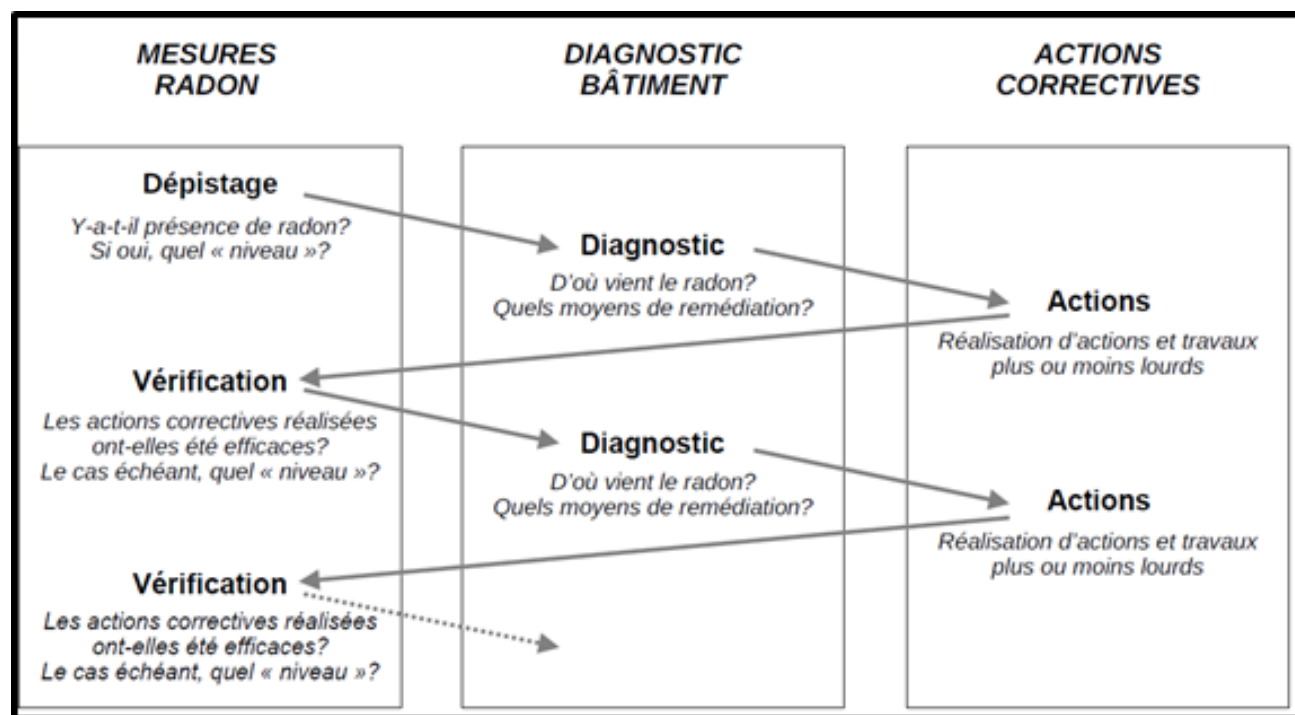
MESURES RADON

DIAGNOSTIC BÂTIMENT

ACTIONS CORRECTIVES

Dépistage

Y-a-t-il présence de radon? Si oui, quel « niveau »?

Diagnostic

D'où vient le radon? Quels moyens de remédiation?

Actions

Réalisation d'actions et travaux plus ou moins lourds

Vérification

Les actions correctives réalisées ont-elles été efficaces? Le cas échéant, quel « niveau »?

Diagnostic

D'où vient le radon? Quels moyens de remédiation?

Actions

Réalisation d'actions et travaux plus ou moins lourds

Vérification

Les actions correctives réalisées ont-elles été efficaces? Le cas échéant, quel « niveau »?